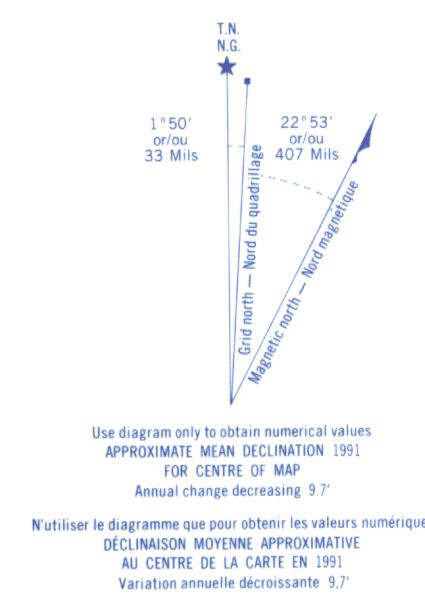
T.N.
N.G.

1°50′
or/ou
33 Mils

22°53′
or/ou
407 Mils

Grid north — Nord du quadrillage

Magnetic north — Nord magnétique

Use diagram only to obtain numerical values
APPROXIMATE MEAN DECLINATION 1991
FOR CENTRE OF MAP
Annual change decreasing 9.7′

N'utiliser le diagramme que pour obtenir les valeurs numérique
DÉCLINAISON MOYENNE APPROXIMATIVE
AU CENTRE DE LA CARTE EN 1991
Variation annuelle décroissante 9,7′